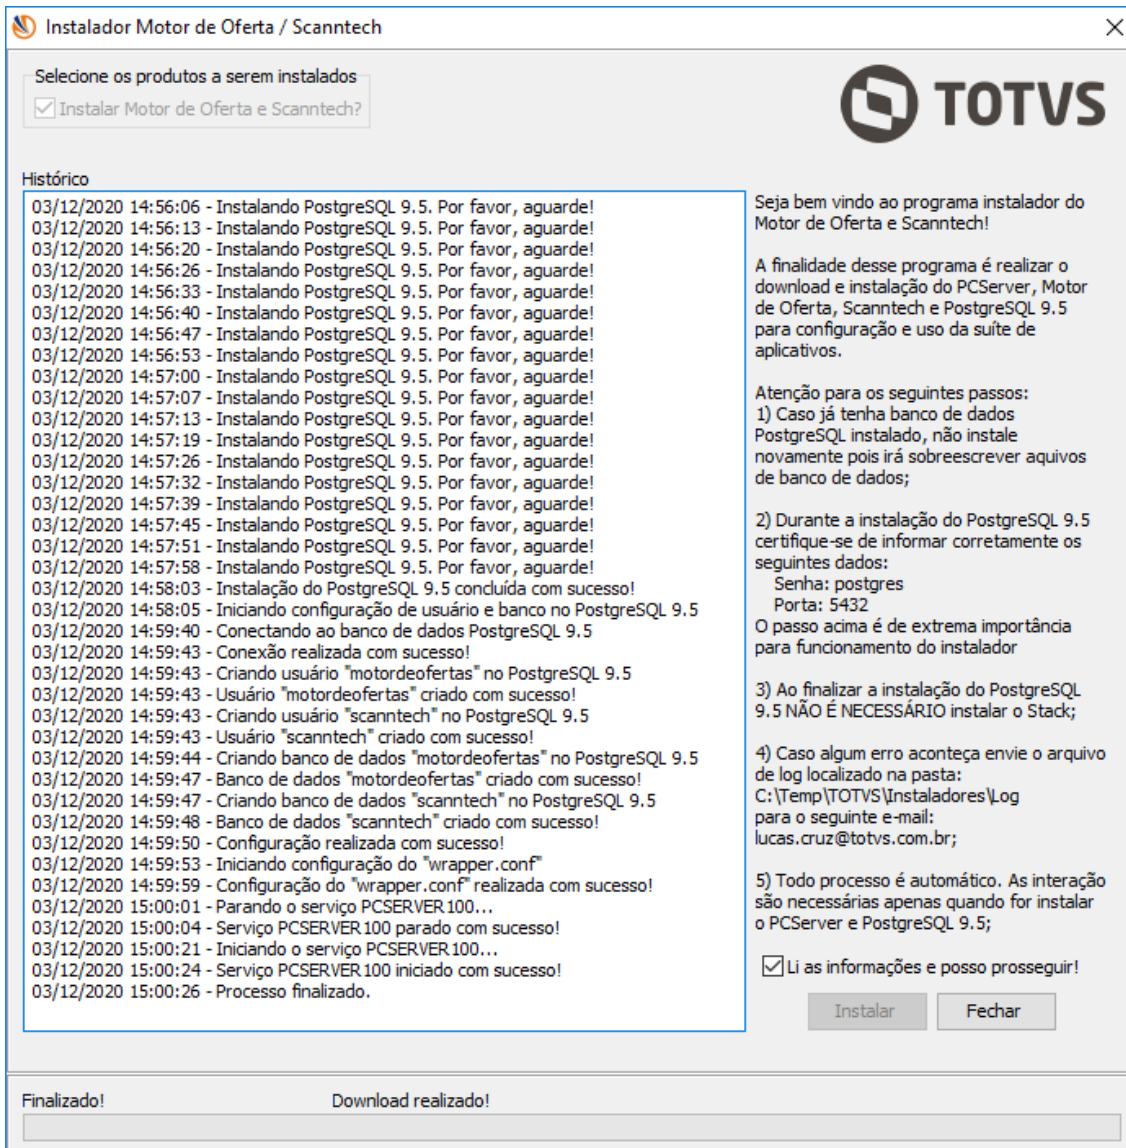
Instalador Motor de Oferta / Scanntech

Selecione os produtos a serem instalados
Instalar Motor de Oferta e Scanntech?

TOTVS

Histórico
03/12/2020 14:56:06 - Instalando PostgreSQL 9.5. Por favor, aguarde!
03/12/2020 14:56:13 - Instalando PostgreSQL 9.5. Por favor, aguarde!
03/12/2020 14:56:20 - Instalando PostgreSQL 9.5. Por favor, aguarde!
03/12/2020 14:56:26 - Instalando PostgreSQL 9.5. Por favor, aguarde!
03/12/2020 14:56:33 - Instalando PostgreSQL 9.5. Por favor, aguarde!
03/12/2020 14:56:40 - Instalando PostgreSQL 9.5. Por favor, aguarde!
03/12/2020 14:56:47 - Instalando PostgreSQL 9.5. Por favor, aguarde!
03/12/2020 14:56:53 - Instalando PostgreSQL 9.5. Por favor, aguarde!
03/12/2020 14:57:00 - Instalando PostgreSQL 9.5. Por favor, aguarde!
03/12/2020 14:57:07 - Instalando PostgreSQL 9.5. Por favor, aguarde!
03/12/2020 14:57:13 - Instalando PostgreSQL 9.5. Por favor, aguarde!
03/12/2020 14:57:19 - Instalando PostgreSQL 9.5. Por favor, aguarde!
03/12/2020 14:57:26 - Instalando PostgreSQL 9.5. Por favor, aguarde!
03/12/2020 14:57:32 - Instalando PostgreSQL 9.5. Por favor, aguarde!
03/12/2020 14:57:39 - Instalando PostgreSQL 9.5. Por favor, aguarde!
03/12/2020 14:57:45 - Instalando PostgreSQL 9.5. Por favor, aguarde!
03/12/2020 14:57:51 - Instalando PostgreSQL 9.5. Por favor, aguarde!
03/12/2020 14:57:58 - Instalando PostgreSQL 9.5. Por favor, aguarde!
03/12/2020 14:58:03 - Instalação do PostgreSQL 9.5 concluída com sucesso!
03/12/2020 14:58:05 - Iniciando configuração de usuário e banco no PostgreSQL 9.5
03/12/2020 14:59:40 - Conectando ao banco de dados PostgreSQL 9.5
03/12/2020 14:59:43 - Conexão realizada com sucesso!
03/12/2020 14:59:43 - Criando usuário "motordeofertas" no PostgreSQL 9.5
03/12/2020 14:59:43 - Usuário "motordeofertas" criado com sucesso!
03/12/2020 14:59:43 - Criando usuário "scanntech" no PostgreSQL 9.5
03/12/2020 14:59:43 - Usuário "scanntech" criado com sucesso!
03/12/2020 14:59:44 - Criando banco de dados "motordeofertas" no PostgreSQL 9.5
03/12/2020 14:59:47 - Banco de dados "motordeofertas" criado com sucesso!
03/12/2020 14:59:47 - Criando banco de dados "scanntech" no PostgreSQL 9.5
03/12/2020 14:59:48 - Banco de dados "scanntech" criado com sucesso!
03/12/2020 14:59:50 - Configuração realizada com sucesso!
03/12/2020 14:59:53 - Iniciando configuração do "wrapper.conf"
03/12/2020 14:59:59 - Configuração do "wrapper.conf" realizada com sucesso!
03/12/2020 15:00:01 - Parando o serviço PCSERVER100...
03/12/2020 15:00:04 - Serviço PCSERVER100 parado com sucesso!
03/12/2020 15:00:21 - Iniciando o serviço PCSERVER100...
03/12/2020 15:00:24 - Serviço PCSERVER100 iniciado com sucesso!
03/12/2020 15:00:26 - Processo finalizado.

Seja bem vindo ao programa instalador do Motor de Oferta e Scanntech!

A finalidade desse programa é realizar o download e instalação do PCServer, Motor de Oferta, Scanntech e PostgreSQL 9.5 para configuração e uso da suíte de aplicativos.

Atenção para os seguintes passos:
1) Caso já tenha banco de dados PostgreSQL instalado, não instale novamente pois irá sobreescrever aquivos de banco de dados;

2) Durante a instalação do PostgreSQL 9.5 certifique-se de informar corretamente os seguintes dados:
Senha: postgres
Porta: 5432
O passo acima é de extrema importância para funcionamento do instalador

3) Ao finalizar a instalação do PostgreSQL 9.5 NÃO É NECESSÁRIO instalar o Stack;

4) Caso algum erro aconteça envie o arquivo de log localizado na pasta:
C:\Temp\TOTVS\Instaladores\Log
para o seguinte e-mail:
lucas.cruz@totvs.com.br;

5) Todo processo é automático. As interação são necessárias apenas quando for instalar o PCServer e PostgreSQL 9.5;

Li as informações e posso prosseguir!

Instalar
Fechar

Finalizado!
Download realizado!